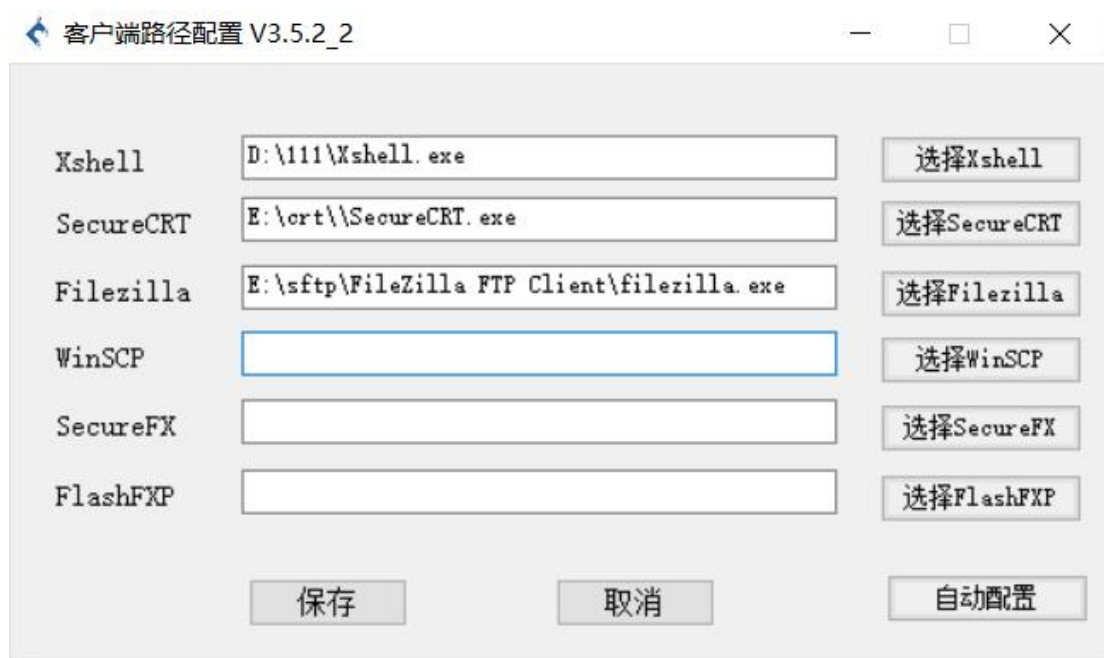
客户端路径配置 V3.5.2_2

Xshell D:\111\Xshell.exe 选择Xshell

SecureCRT E:\crt\\SecureCRT.exe 选择SecureCRT

Filezilla E:\sftp\FileZilla FTP Client\filezilla.exe 选择Filezilla

WinSCP 选择WinSCP

SecureFX 选择SecureFX

FlashFXP 选择FlashFXP

保存 取消 自动配置